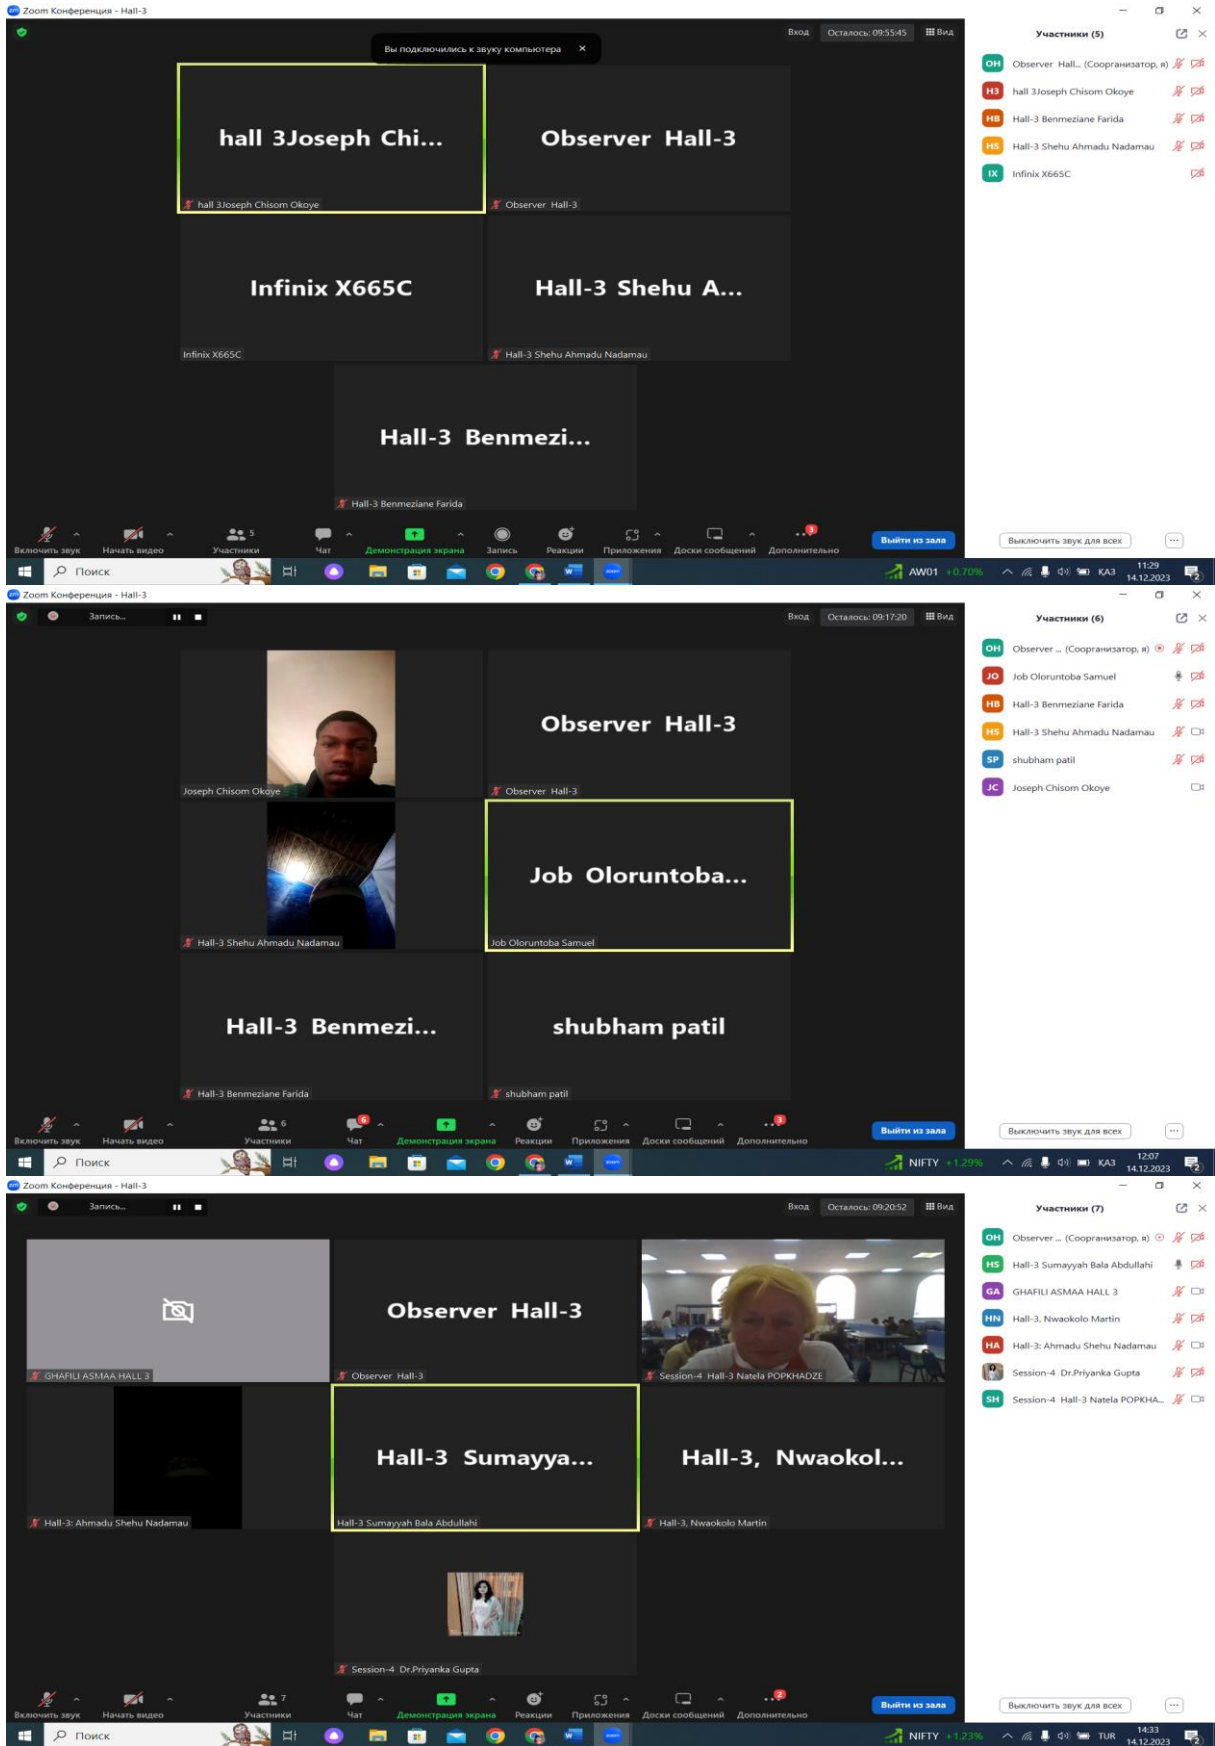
Zoom Конференция - Hall-3

Вы подключились к звуку компьютера ×

Вход Осталось: 09:55:45 Вид

hall 3Joseph Chi...
hall 3Joseph Chisom Okoye

Observer Hall-3
Observer Hall-3

Infinix X665C
Infinix X665C

Hall-3 Shehu A...
Hall-3 Shehu Ahmadu Nadamau

Hall-3 Benmezi...
Hall-3 Benmeziane Farida

Включить звук Начать видео 5 Участники Чат Демонстрация экрана Запись Реакции Приложения Доски сообщений Дополнительно Выйти из зала

Участники (5)
OH Observer Hall... (Соорганизатор, я)
H3 hall 3Joseph Chisom Okoye
HB Hall-3 Benmeziane Farida
HS Hall-3 Shehu Ahmadu Nadamau
IX Infinix X665C

Выключить звук для всех ...

Поиск AW01 +0.70% КАЗ 11:29 14.12.2023

Zoom Конференция - Hall-3

Запись...

Вход Осталось: 09:17:20 Вид

Joseph Chisom Okoye

Observer Hall-3
Observer Hall-3

Hall-3 Shehu Ahmadu Nadamau

Job Oloruntoba...
Job Oloruntoba Samuel

Hall-3 Benmezi...
Hall-3 Benmeziane Farida

shubham patil
shubham patil

Включить звук Начать видео 6 Участники Чат Демонстрация экрана Реакции Приложения Доски сообщений Дополнительно Выйти из зала

Участники (6)
OH Observer ... (Соорганизатор, я)
JO Job Oloruntoba Samuel
HB Hall-3 Benmeziane Farida
HS Hall-3 Shehu Ahmadu Nadamau
SP shubham patil
JC Joseph Chisom Okoye

Выключить звук для всех ...

Поиск NIFTY +1.29% КАЗ 12:07 14.12.2023

Zoom Конференция - Hall-3

Запись...

Вход Осталось: 09:20:52 Вид

GHAFILI ASMAA HALL 3

Observer Hall-3
Observer Hall-3

Session-4 Hall-3 Natela POPKHADZE

Hall-3: Ahmadu Shehu Nadamau

Hall-3 Sumayya...
Hall-3 Sumayyah Bala Abdullahi

Hall-3, Nwaokol...
Hall-3, Nwaokolo Martin

Session-4 Dr.Priyanka Gupta

Включить звук Начать видео 7 Участники Чат Демонстрация экрана Реакции Приложения Доски сообщений Дополнительно Выйти из зала

Участники (7)
OH Observer ... (Соорганизатор, я)
HS Hall-3 Sumayyah Bala Abdullahi
GA GHAFILI ASMAA HALL 3
HN Hall-3, Nwaokolo Martin
HA Hall-3: Ahmadu Shehu Nadamau
Session-4 Dr.Priyanka Gupta
SH Session-4 Hall-3 Natela POPKHA...

Выключить звук для всех ...

Поиск NIFTY +1.23% TUR 14:33 14.12.2023